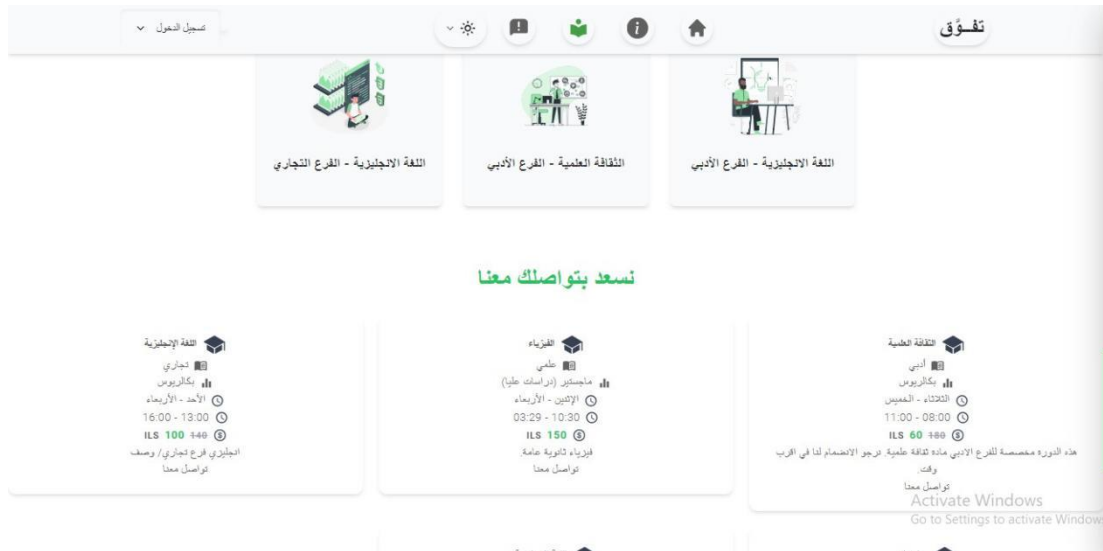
تفـوّق

تسجيل الدخول

اللغة الانجليزية - الفرع الأدبي

الثقافة العلمية - الفرع الأدبي

اللغة الانجليزية - الفرع التجاري

نسعد بتواصلك معنا

الثقافة العلمية
أدبي
بكالريوس
الثلاثاء - الخميس
11:00 - 08:00
ILS 60 ~~180~~
هذه الدوره مخصصة للفرع الادبي ماده ثقافة علمية. نرجو الانضمام لنا في اقرب وقت.
تواصل معنا

الفيزياء
علمي
ماجستير (دراسات عليا)
الإثنين - الأربعاء
03:29 - 10:30
ILS 150
فيزياء ثانوية عامة
تواصل معنا

اللغة الإنجليزية
تجاري
بكالريوس
الأحد - الأربعاء
16:00 - 13:00
ILS 100 ~~140~~
انجليزي فرع تجاري/ وصف
تواصل معنا

Activate Windows
Go to Settings to activate Windows